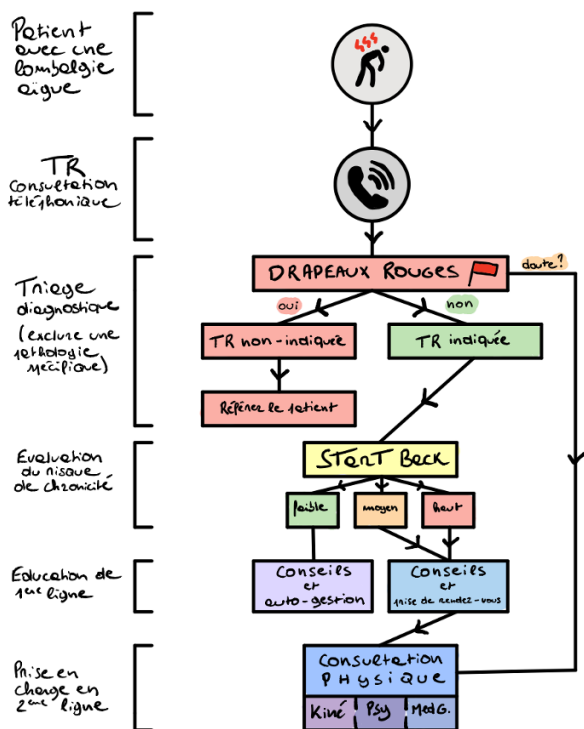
Patient avec une lombalgie aigue

TR
Consultation téléphonique

Triage diagnostique
(exclure une pathologie spécifique)

Evaluation du risque de chronicité

Education de 1ère ligne

Prise en charge en 2ème ligne

DRAPEAUX ROUGES

doute?

oui

non

TR non-indiqué

TR indiqué

Référer le patient

STarT Back

faible

moyen

haut

Conseils et auto-gestion

Conseils et mise de rendez-vous

Consultation PHYSIQUE

Kiné

Psy

Med G.